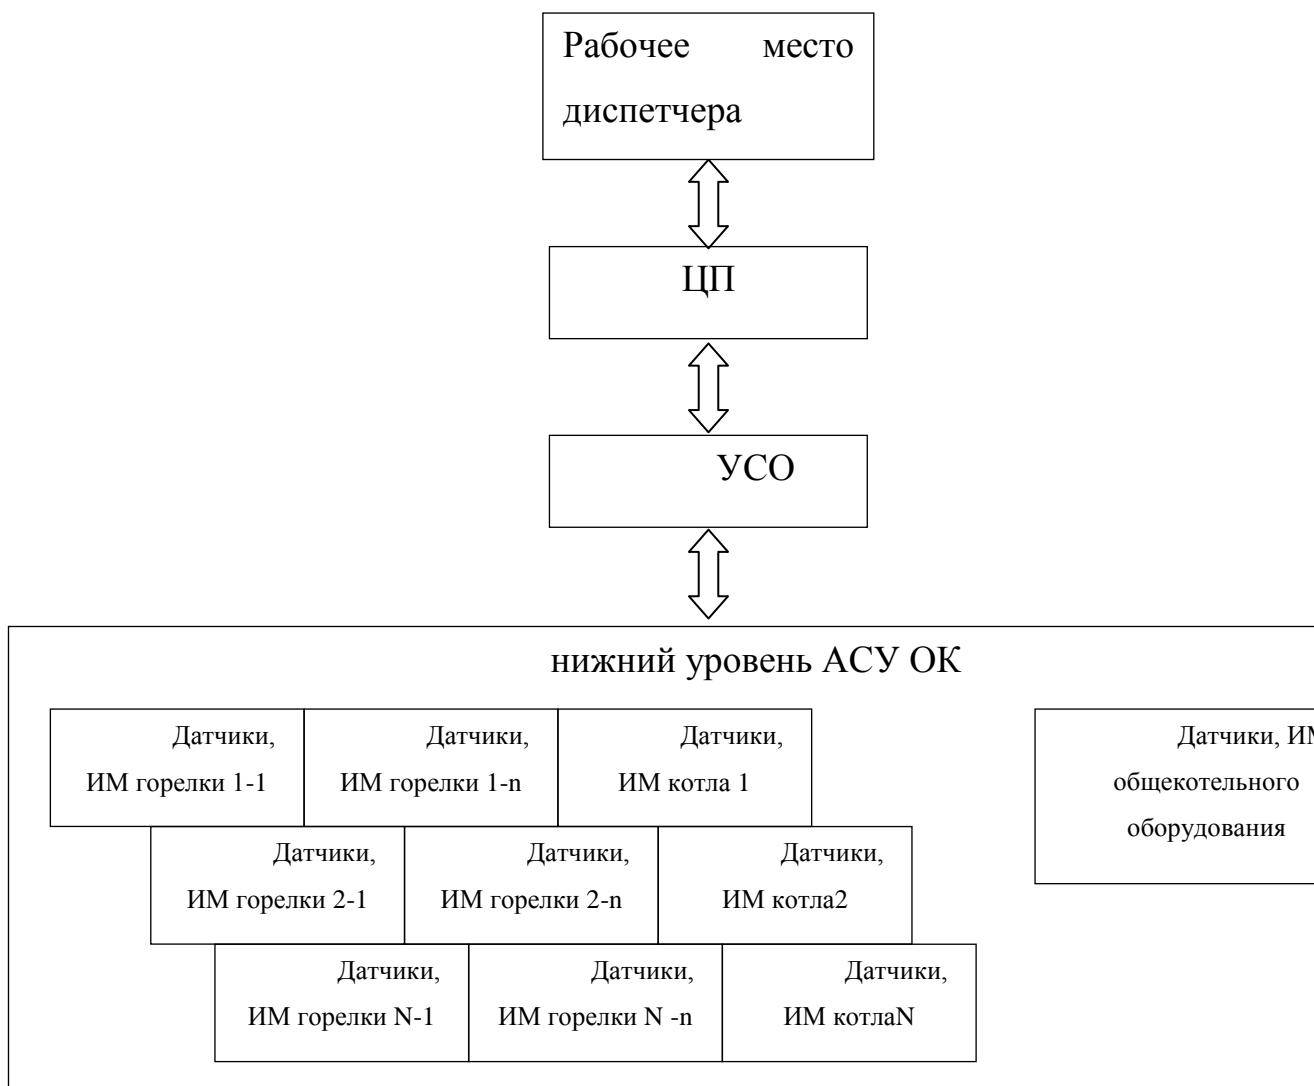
Рабочее место диспетчера

ЦП

УСО

нижний уровень АСУ ОК

Датчики, ИМ горелки 1-1

Датчики, ИМ горелки 1-n

Датчики, ИМ котла 1

Датчики, ИМ горелки 2-1

Датчики, ИМ горелки 2-n

Датчики, ИМ котла2

Датчики, ИМ горелки N-1

Датчики, ИМ горелки N -n

Датчики, ИМ котлаN

Датчики, И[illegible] общекотельного оборудования